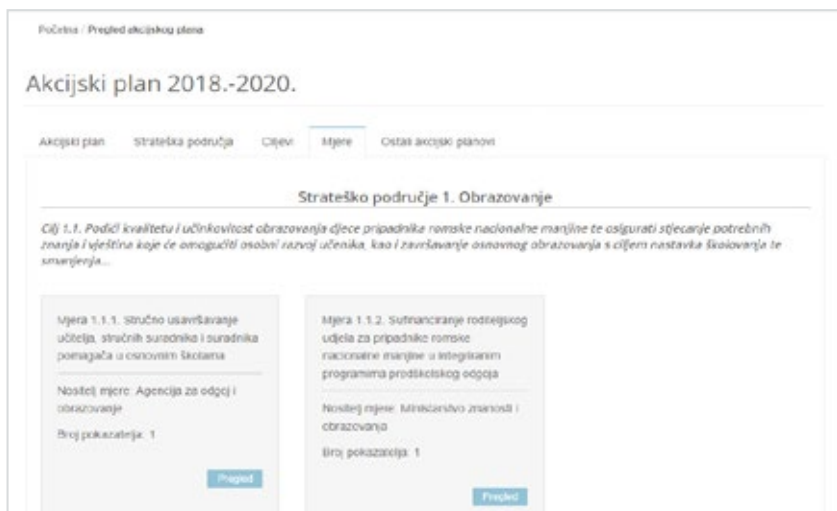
Početna / Pregled akcijskog plana

Akcijski plan 2018.-2020.

Akcijski plan | Strateška područja | Ciljevi | Mjere | Ostali akcijski planovi

Strateško područje 1. Obrazovanje

Cilj 1.1. Podići kvalitetu i učinkovitost obrazovanja djece pripadnika romske nacionalne manjine te osigurati stjecanje potrebnih znanja i vještina koje će omogućiti osobni razvoj učenika, kao i završavanje osnovnog obrazovanja s ciljem nastavka školovanja te smanjenja...

Mjera 1.1.1. Stručno usavršavanje učitelja, stručnih suradnika i suradnika pomagača u osnovnim školama

Nositelj mjere: Agencija za odgoj i obrazovanje

Broj pokazatelja: 1

Pregled

Mjera 1.1.2. Sufinanciranje roditeljskog udjela za pripadnike romske nacionalne manjine u integriranim programima predškolskog odgoja

Nositelj mjere: Ministarstvo znanosti i obrazovanja

Broj pokazatelja: 1

Pregled